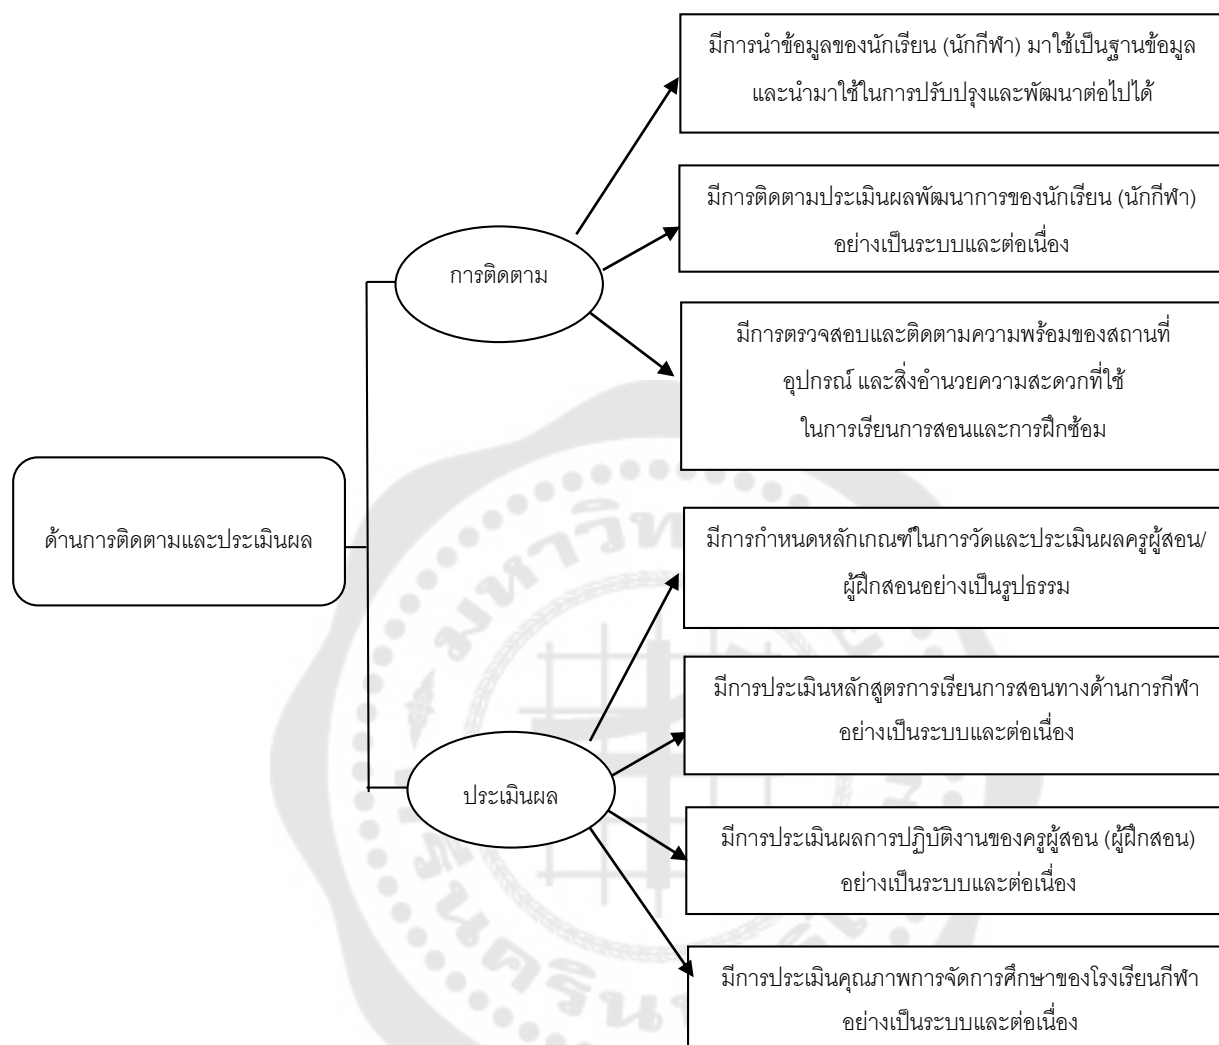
ด้านการติดตามและประเมินผล

การติดตาม

มีการนำข้อมูลของนักเรียน (นักกีฬา) มาใช้เป็นฐานข้อมูล และนำมาใช้ในการปรับปรุงและพัฒนาต่อไปได้

มีการติดตามประเมินผลพัฒนาการของนักเรียน (นักกีฬา) อย่างเป็นระบบและต่อเนื่อง

มีการตรวจสอบและติดตามความพร้อมของสถานที่ อุปกรณ์ และสิ่งอำนวยความสะดวกที่ใช้ ในการเรียนการสอนและการฝึกซ้อม

ประเมินผล

มีการกำหนดหลักเกณฑ์ในการวัดและประเมินผลครูผู้สอน/ผู้ฝึกสอนอย่างเป็นรูปธรรม

มีการประเมินหลักสูตรการเรียนการสอนทางด้านการกีฬา อย่างเป็นระบบและต่อเนื่อง

มีการประเมินผลการปฏิบัติงานของครูผู้สอน (ผู้ฝึกสอน) อย่างเป็นระบบและต่อเนื่อง

มีการประเมินคุณภาพการจัดการศึกษาของโรงเรียนกีฬา อย่างเป็นระบบและต่อเนื่อง